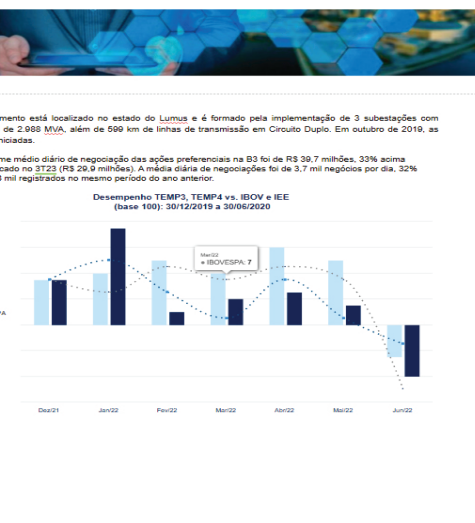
mento está localizado no estado do Lumus e é formado pela implementação de 3 subestações com de 2.988 MVA, além de 599 km de linhas de transmissão em Circuito Duplo. Em outubro de 2019, as niciadas.

me médio diário de negociação das ações preferenciais na B3 foi de R$ 39,7 milhões, 33% acima cado no 3T23 (R$ 29,9 milhões). A média diária de negociações foi de 3,7 mil negócios por dia, 32% mil registrados no mesmo período do ano anterior.

Desempenho TEMP3, TEMP4 vs. IBOV e IEE (base 100): 30/12/2019 a 30/06/2020

Mar/22
● IBOVESPA: 7

PA

Dez/21 Jan/22 Fev/22 Mar/22 Abr/22 Mai/22 Jun/22